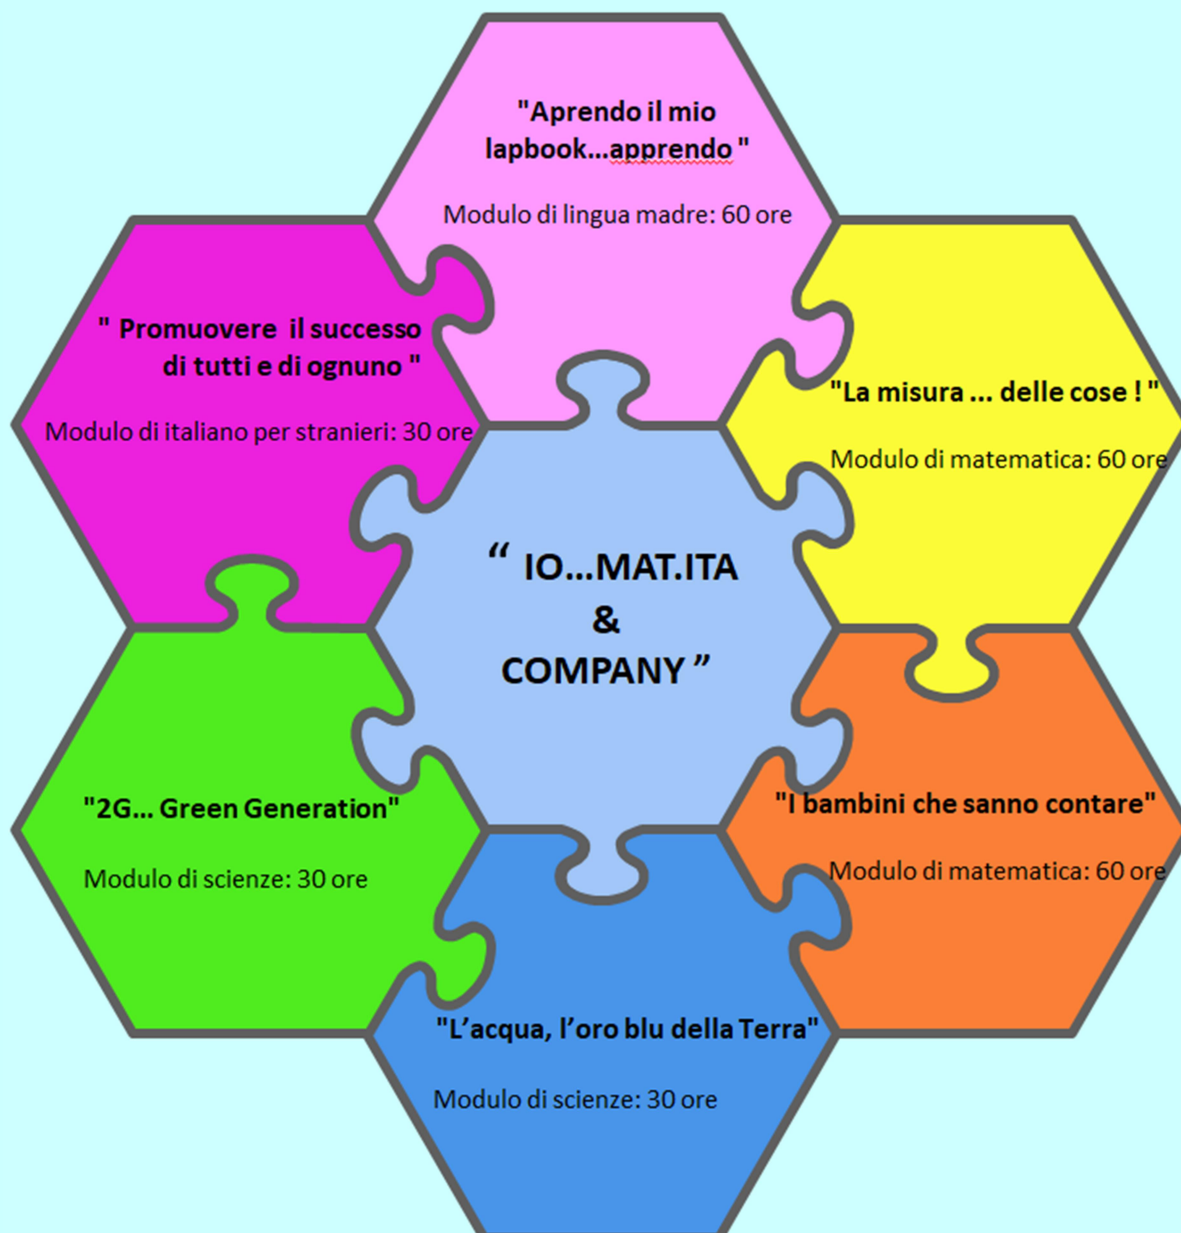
"Aprendo il mio lapbook...apprendo "

Modulo di lingua madre: 60 ore

" Promuovere il successo di tutti e di ognuno "

Modulo di italiano per stranieri: 30 ore

"La misura ... delle cose ! "

Modulo di matematica: 60 ore

" IO...MAT.ITA & COMPANY "

"2G... Green Generation"

Modulo di scienze: 30 ore

"I bambini che sanno contare"

Modulo di matematica: 60 ore

"L'acqua, l'oro blu della Terra"

Modulo di scienze: 30 ore